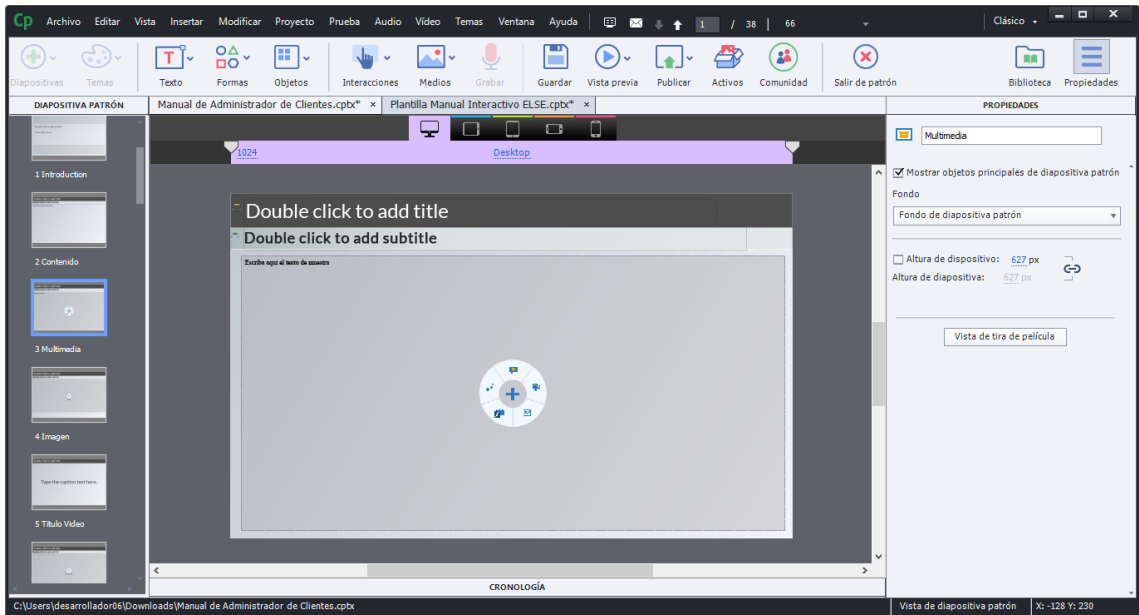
Cp Archivo Editar Vista Insertar Modificar Proyecto Prueba Audio Vídeo Temas Ventana Ayuda 1 / 38 | 66 Clásico

Diapositivas Temas Texto Formas Objetos Interacciones Medios Grabar Guardar Vista previa Publicar Activos Comunidad Salir de patrón Biblioteca Propiedades

DIAPOSITIVA PATRÓN

Manual de Administrador de Clientes.cptx* ×
Plantilla Manual Interactivo ELSE.cptx* ×

PROPIEDADES

1 Introduction
2 Contenido
3 Multimedia
4 Imagen
Type the caption text here.
5 Titulo Video

1024
Desktop

Double click to add title
Double click to add subtitle
Escriba aquí el texto de muestra

CRONOLOGÍA

Multimedia
Mostrar objetos principales de diapositiva patrón
Fondo
Fondo de diapositiva patrón
Altura de dispositivo: 627 px
Altura de diapositiva: 627 px
Vista de tira de película

C:\Users\desarrollador06\Downloads\Manual de Administrador de Clientes.cptx
Vista de diapositiva patrón
X: -128 Y: 230